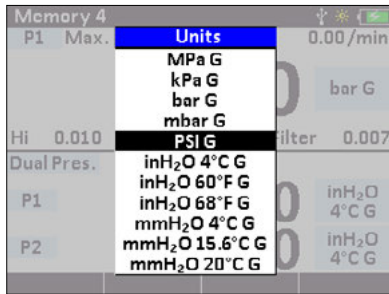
Memory 4
P1 Max.
0.00 /min
bar G
Hi 0.010
Filter 0.007
Dual Pres.
P1
$inH_2O$ 4°C G
P2
$inH_2O$ 4°C G

Units
MPa G
kPa G
bar G
mbar G
PSI G
$inH_2O$ 4°C G
$inH_2O$ 60°F G
$inH_2O$ 68°F G
$mmH_2O$ 4°C G
$mmH_2O$ 15.6°C G
$mmH_2O$ 20°C G